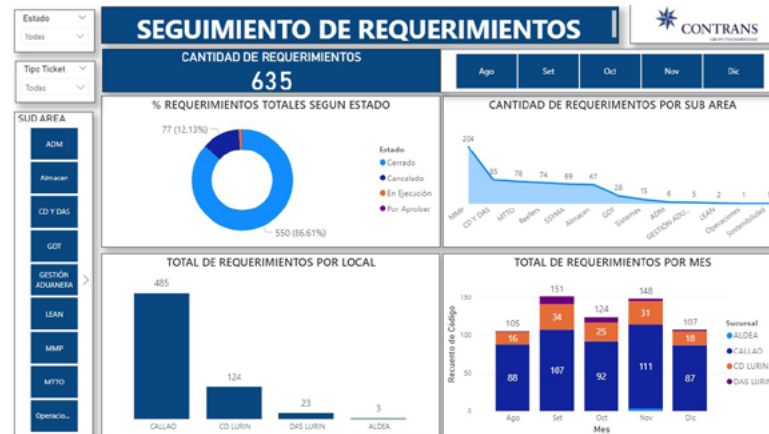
Estado
Todas

Tipo Ticket
Todas

SUB AREA
ADM
Almacen
CD Y DAS
GDT
GESTIÓN ADUANERA
LEAN
MMP
MTTO
Operacio...

SEGUIMIENTO DE REQUERIMIENTOS

CONTRANS
GRUPO TRANSMERIDIAN

CANTIDAD DE REQUERIMIENTOS
635

Ago
Set
Oct
Nov
Dic

% REQUERIMIENTOS TOTALES SEGUN ESTADO
77 (12.13%)
550 (86.61%)
Estado
Cerrado
Cancelado
En Ejecución
Por Aprobar

CANTIDAD DE REQUERIMIENTOS POR SUB AREA
204
85
78
74
69
67
28
15
6
5
2
1
1
MMP
CD Y DAS
MTTO
Reefers
SSOMA
Almacen
GDT
Sistemas
ADM
GESTIÓN ADU...
LEAN
Operaciones
Sostenibilidad

TOTAL DE REQUERIMIENTOS POR LOCAL
485
124
23
3
CALLAO
CD LURIN
DAS LURIN
ALDEA

TOTAL DE REQUERIMIENTOS POR MES
150
100
50
0
Recuento de Código
105
16
88
151
34
107
124
25
92
148
31
111
107
18
87
Ago
Set
Oct
Nov
Dic
Mes
Sucursal
ALDEA
CALLAO
CD LURIN
DAS LURIN